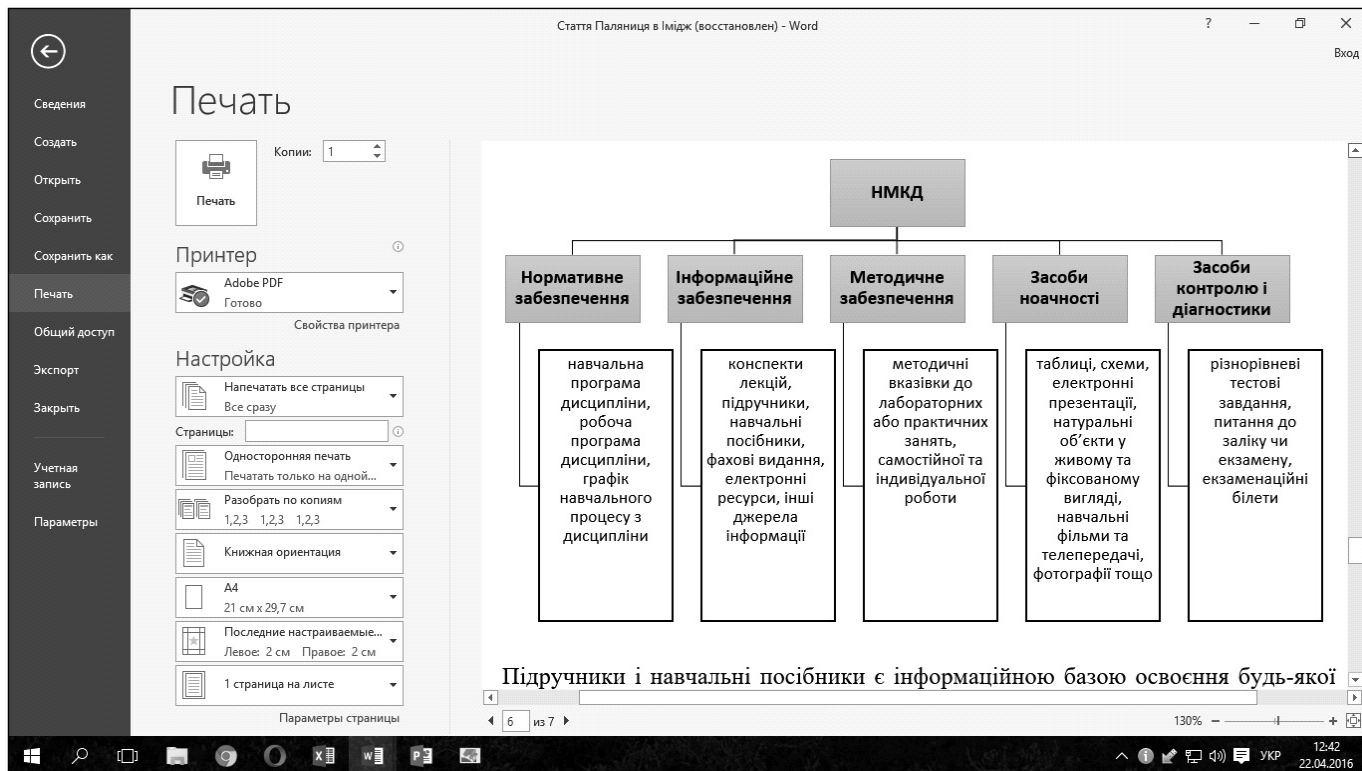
Стаття Паляниця в Імідж (восстановлен) - Word

? — ☐ ×

Вход

Сведения
Создать
Открыть
Сохранить
Сохранить как
Печать
Общий доступ
Экспорт
Закрыть

Учетная запись
Параметры

Печать

Печать

Копии: 1

Принтер

Adobe PDF
Готово

Свойства принтера

Настройка

Напечатать все страницы
Все сразу

Страницы:

Односторонняя печать
Печатать только на одной...

Разобрать по копиям
1,2,3 1,2,3 1,2,3

Книжная ориентация

A4
21 см x 29,7 см

Последние настраиваемые...
Левое: 2 см Правое: 2 см

1 страница на листе

Параметры страницы

НМКД

Нормативне забезпечення

Інформаційне забезпечення

Методичне забезпечення

Засоби ноачності

Засоби контролю і діагностики

навчальна програма дисципліни, робоча програма дисципліни, графік навчального процесу з дисципліни

конспекти лекцій, підручники, навчальні посібники, фахові видання, електронні ресурси, інші джерела інформації

методичні вказівки до лабораторних або практичних занять, самостійної та індивідуальної роботи

таблиці, схеми, електронні презентації, натуральні об'єкти у живому та фіксованому вигляді, навчальні фільми та телепередачі, фотографії тощо

різнорівневі тестові завдання, питання до заліку чи екзамену, екзаменаційні білети

Підручники і навчальні посібники є інформаційною базою освоєння будь-якої

6 из 7

130%

УКР 12:42 22.04.2016